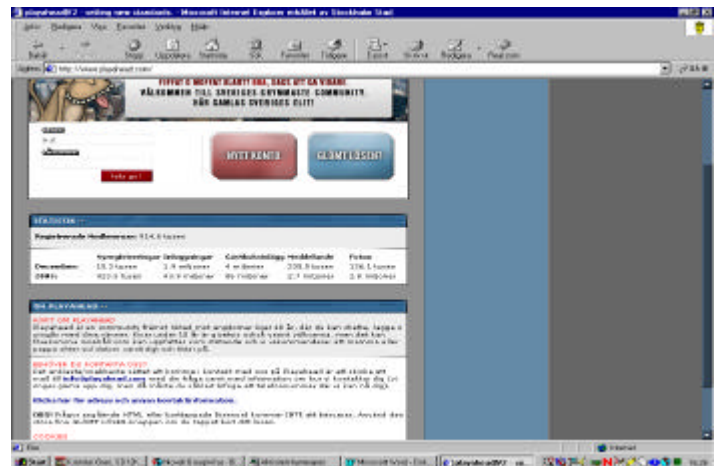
playahead02 - setting new standards - Microsoft Internet Explorer erhållet av Stockholm Stad

Arkiv Redigera Visa Favoriter Verktyg Hjälp

Bakåt Stoppa Uppdatera Startsida Sök Favoriter Tidigare E-post Skriv ut Redigera Real.com

Adress http://www.playahead.com/ Gå till

VÄLKOMMEN TILL SVERIGES GRYMMASTE COMMUNITY FÖR GAMLAS SVERIGES ELIT!

NY MEDLEM GLÖMT LÖSEN

STATISTIK

Registrerade Medlemmar: 914.6 tusen

| | Synpunkter | Inlägg | Gästbokinlägg | Meddelande | Fotos |
|---|---|---|---|---|---|
| December: | 13.3 tusen | 1.9 miljoner | 4 miljoner | 339.9 tusen | 336.1 tusen |
| Hittills: | 423.5 tusen | 43.9 miljoner | 85 miljoner | 2.7 miljoner | 2.4 miljoner |

OM PLAYAHEAD

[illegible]

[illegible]

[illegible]

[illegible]

COOKIES

Klar Internet

Start